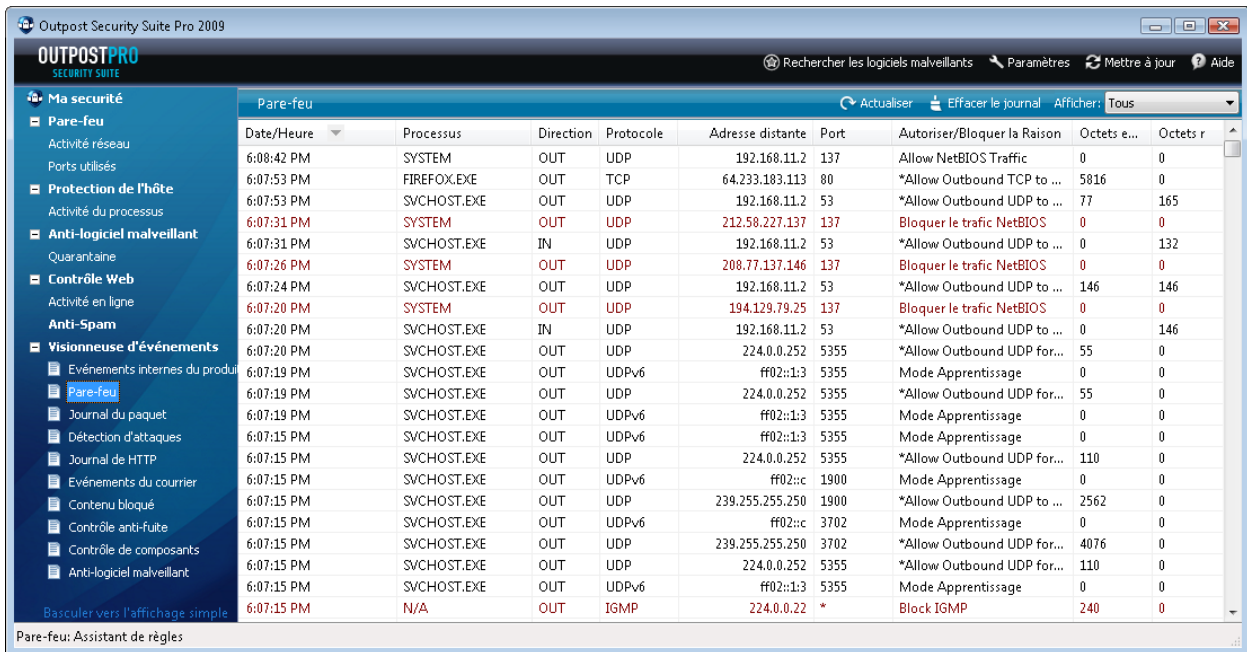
Outpost Security Suite Pro 2009

OUTPOSTPRO
SECURITY SUITE

Rechercher les logiciels malveillants   Paramètres   Mettre à jour   Aide

Ma securité
Pare-feu
Activité réseau
Ports utilisés
Protection de l'hôte
Activité du processus
Anti-logiciel malveillant
Quarantaine
Contrôle Web
Activité en ligne
Anti-Spam
Visionneuse d'événements
Evénements internes du produi
Pare-feu
Journal du paquet
Détection d'attaques
Journal de HTTP
Evénements du courrier
Contenu bloqué
Contrôle anti-fuite
Contrôle de composants
Anti-logiciel malveillant
Basculer vers l'affichage simple

Pare-feu   Actualiser   Effacer le journal   Afficher: Tous

| Date/Heure | Processus | Direction | Protocole | Adresse distante | Port | Autoriser/Bloquer la Raison | Octets e... | Octets r |
|---|---|---|---|---|---|---|---|---|
| 6:08:42 PM | SYSTEM | OUT | UDP | 192.168.11.2 | 137 | Allow NetBIOS Traffic | 0 | 0 |
| 6:07:53 PM | FIREFOX.EXE | OUT | TCP | 64.233.183.113 | 80 | *Allow Outbound TCP to ... | 5816 | 0 |
| 6:07:53 PM | SVCHOST.EXE | OUT | UDP | 192.168.11.2 | 53 | *Allow Outbound UDP to ... | 77 | 165 |
| 6:07:31 PM | SYSTEM | OUT | UDP | 212.58.227.137 | 137 | Bloquer le trafic NetBIOS | 0 | 0 |
| 6:07:31 PM | SVCHOST.EXE | IN | UDP | 192.168.11.2 | 53 | *Allow Outbound UDP to ... | 0 | 132 |
| 6:07:26 PM | SYSTEM | OUT | UDP | 208.77.137.146 | 137 | Bloquer le trafic NetBIOS | 0 | 0 |
| 6:07:24 PM | SVCHOST.EXE | OUT | UDP | 192.168.11.2 | 53 | *Allow Outbound UDP to ... | 146 | 146 |
| 6:07:20 PM | SYSTEM | OUT | UDP | 194.129.79.25 | 137 | Bloquer le trafic NetBIOS | 0 | 0 |
| 6:07:20 PM | SVCHOST.EXE | IN | UDP | 192.168.11.2 | 53 | *Allow Outbound UDP to ... | 0 | 146 |
| 6:07:20 PM | SVCHOST.EXE | OUT | UDP | 224.0.0.252 | 5355 | *Allow Outbound UDP for... | 55 | 0 |
| 6:07:19 PM | SVCHOST.EXE | OUT | UDPv6 | ff02::1:3 | 5355 | Mode Apprentissage | 0 | 0 |
| 6:07:19 PM | SVCHOST.EXE | OUT | UDP | 224.0.0.252 | 5355 | *Allow Outbound UDP for... | 55 | 0 |
| 6:07:19 PM | SVCHOST.EXE | OUT | UDPv6 | ff02::1:3 | 5355 | Mode Apprentissage | 0 | 0 |
| 6:07:15 PM | SVCHOST.EXE | OUT | UDPv6 | ff02::1:3 | 5355 | Mode Apprentissage | 0 | 0 |
| 6:07:15 PM | SVCHOST.EXE | OUT | UDP | 224.0.0.252 | 5355 | *Allow Outbound UDP for... | 110 | 0 |
| 6:07:15 PM | SVCHOST.EXE | OUT | UDPv6 | ff02::c | 1900 | Mode Apprentissage | 0 | 0 |
| 6:07:15 PM | SVCHOST.EXE | OUT | UDP | 239.255.255.250 | 1900 | *Allow Outbound UDP to ... | 2562 | 0 |
| 6:07:15 PM | SVCHOST.EXE | OUT | UDPv6 | ff02::c | 3702 | Mode Apprentissage | 0 | 0 |
| 6:07:15 PM | SVCHOST.EXE | OUT | UDP | 239.255.255.250 | 3702 | *Allow Outbound UDP for... | 4076 | 0 |
| 6:07:15 PM | SVCHOST.EXE | OUT | UDP | 224.0.0.252 | 5355 | *Allow Outbound UDP for... | 110 | 0 |
| 6:07:15 PM | SVCHOST.EXE | OUT | UDPv6 | ff02::1:3 | 5355 | Mode Apprentissage | 0 | 0 |
| 6:07:15 PM | N/A | OUT | IGMP | 224.0.0.22 | * | Block IGMP | 240 | 0 |

Pare-feu: Assistant de règles